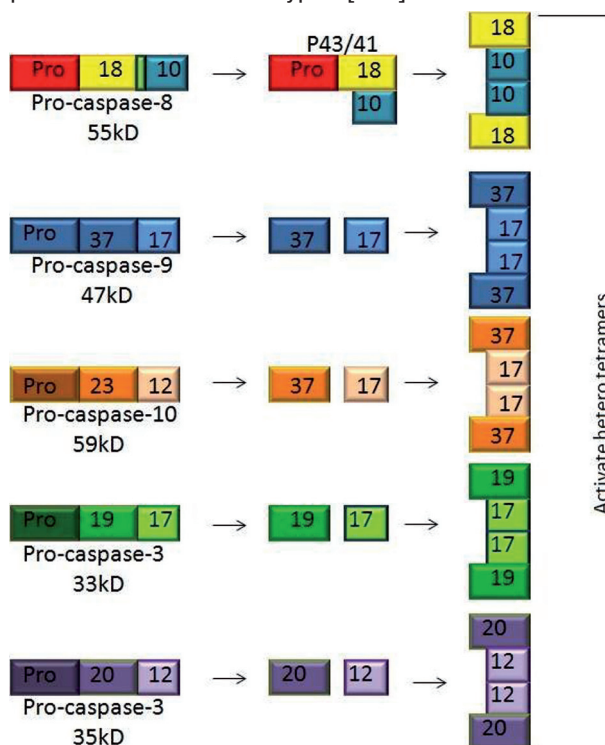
Pro 18 10 → P43/41 Pro 18 10 → 18 10 10 18
Pro-caspase-8
55kD

Pro 37 17 → 37 17 → 37 17 17 37
Pro-caspase-9
47kD

Pro 23 12 → 37 17 → 37 17 17 37
Pro-caspase-10
59kD

Pro 19 17 → 19 17 → 19 17 17 19
Pro-caspase-3
33kD

Pro 20 12 → 20 12 → 20 12 12 20
Pro-caspase-3
35kD

Activate hetero tetramers